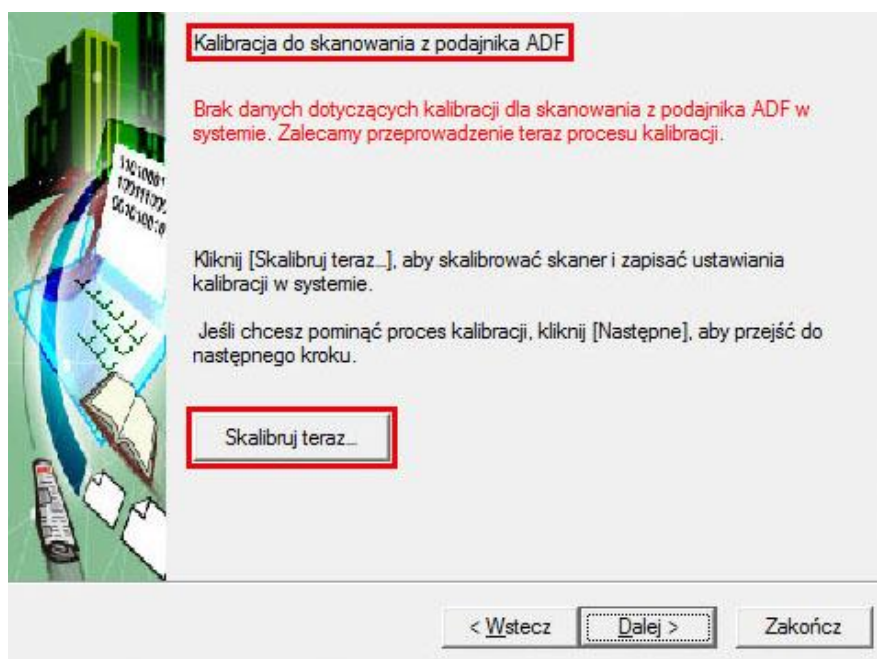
Kalibracja do skanowania z podajnika ADF

Brak danych dotyczących kalibracji dla skanowania z podajnika ADF w systemie. Zalecamy przeprowadzenie teraz procesu kalibracji.

Kliknij [Skalibruj teraz...], aby skalibrować skaner i zapisać ustawiania kalibracji w systemie.

Jeśli chcesz pominąć proces kalibracji, kliknij [Następne], aby przejść do następnego kroku.

Skalibruj teraz...

< Wstecz

Dalej >

Zakończ